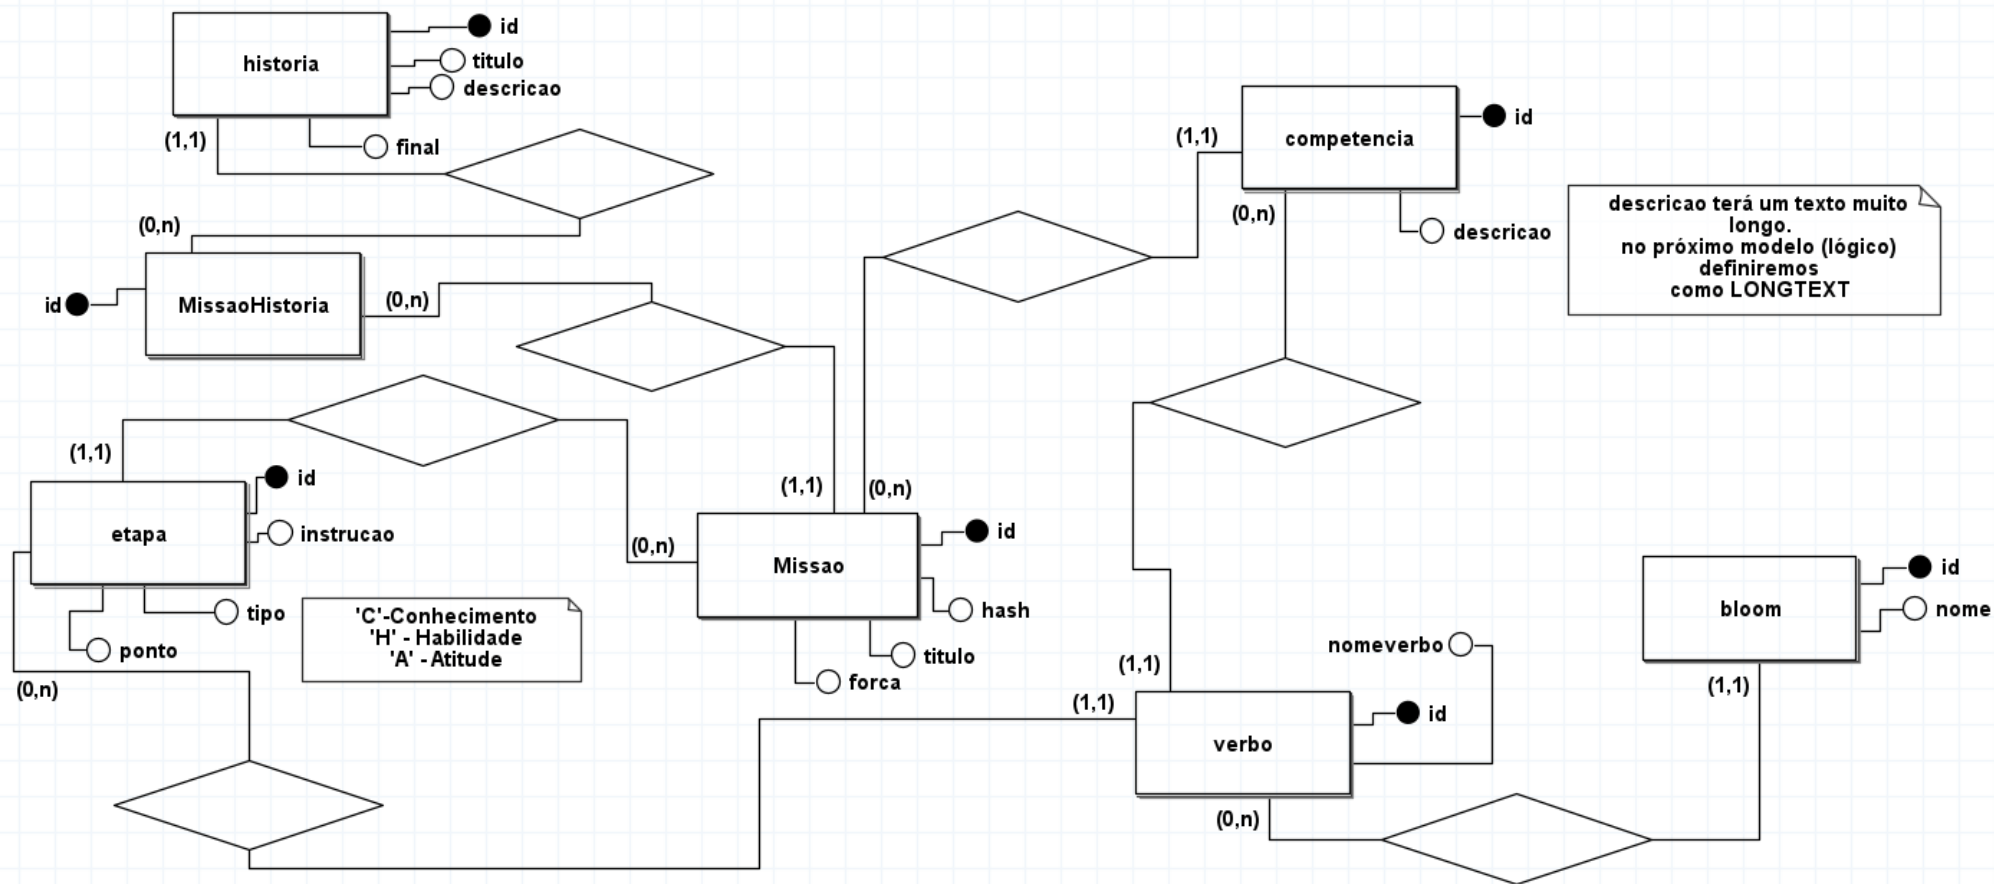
historia
id
titulo
descricao
final
(1,1)
(0,n)
MissaoHistoria
id
(0,n)

competencia
id
(1,1)
(0,n)
descricao

descricao terá um texto muito longo.
no próximo modelo (lógico) definiremos como LONGTEXT

(1,1)
etapa
id
instrucao
tipo
ponto
(0,n)

'C'-Conhecimento
'H' - Habilidade
'A' - Atitude

(1,1)
(0,n)
(0,n)
Missao
id
hash
titulo
forca

bloom
id
nome
(1,1)

nomeverbo
(1,1)
(1,1)
verbo
id
(0,n)